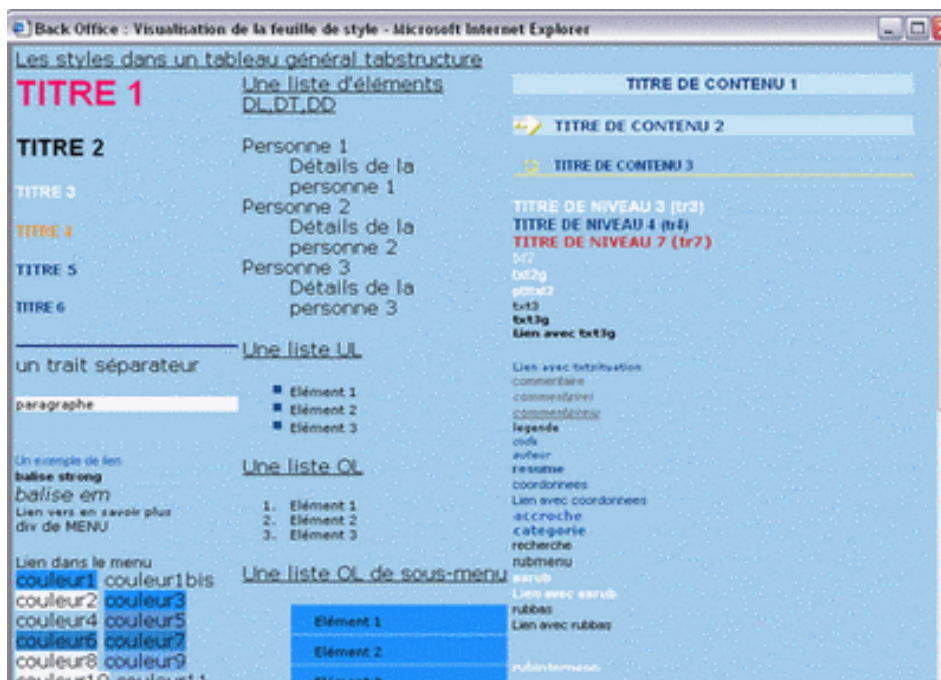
Back Office : Visualisation de la feuille de style - Microsoft Internet Explorer

Les styles dans un tableau général tabstructure

TITRE 1

TITRE 2

TITRE 3

TITRE 4

TITRE 5

TITRE 6

un trait séparateur

paragraphe

Un exemple de lien
balise strong
balise em
Lien vers en savoir plus
div de MENU

Lien dans le menu
couleur1 couleur1bis
couleur2 couleur3
couleur4 couleur5
couleur6 couleur7
couleur8 couleur9
couleur10 couleur11

Une liste d'éléments DL,DT,DD

Personne 1
Détails de la personne 1
Personne 2
Détails de la personne 2
Personne 3
Détails de la personne 3

Une liste UL

- Elément 1
- Elément 2
- Elément 3

Une liste OL

1. Elément 1
2. Elément 2
3. Elément 3

Une liste OL de sous-menu

Elément 1
Elément 2
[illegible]

TITRE DE CONTENU 1

TITRE DE CONTENU 2

TITRE DE CONTENU 3

TITRE DE NIVEAU 3 (tr3)
TITRE DE NIVEAU 4 (tr4)
TITRE DE NIVEAU 7 (tr7)
txt2
txt2g
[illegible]
txt3
txt3g
Lien avec txt3g

Lien avec txtsituation
commentaire
commentaire1
commentaire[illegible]
legende
code
auteur
resume
coordonnees
Lien avec coordonnees
accroche
categorie
recherche
rubmenu
sarub
Lien avec sarub
rubbas
Lien avec rubbas

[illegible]